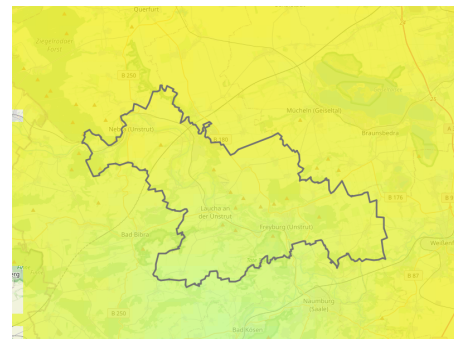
Querfurt

Ziegelrodaer Forst

B 250

Nebra (Unstrut)

B 180

Mücheln (Geiseltal)

Braunsbedra

Laucha an der Unstrut

Freyburg (Unstrut)

B 176

Bad Bibra

Weißenfels

B 87

Naumburg (Saale)

B 250

Bad Kösen